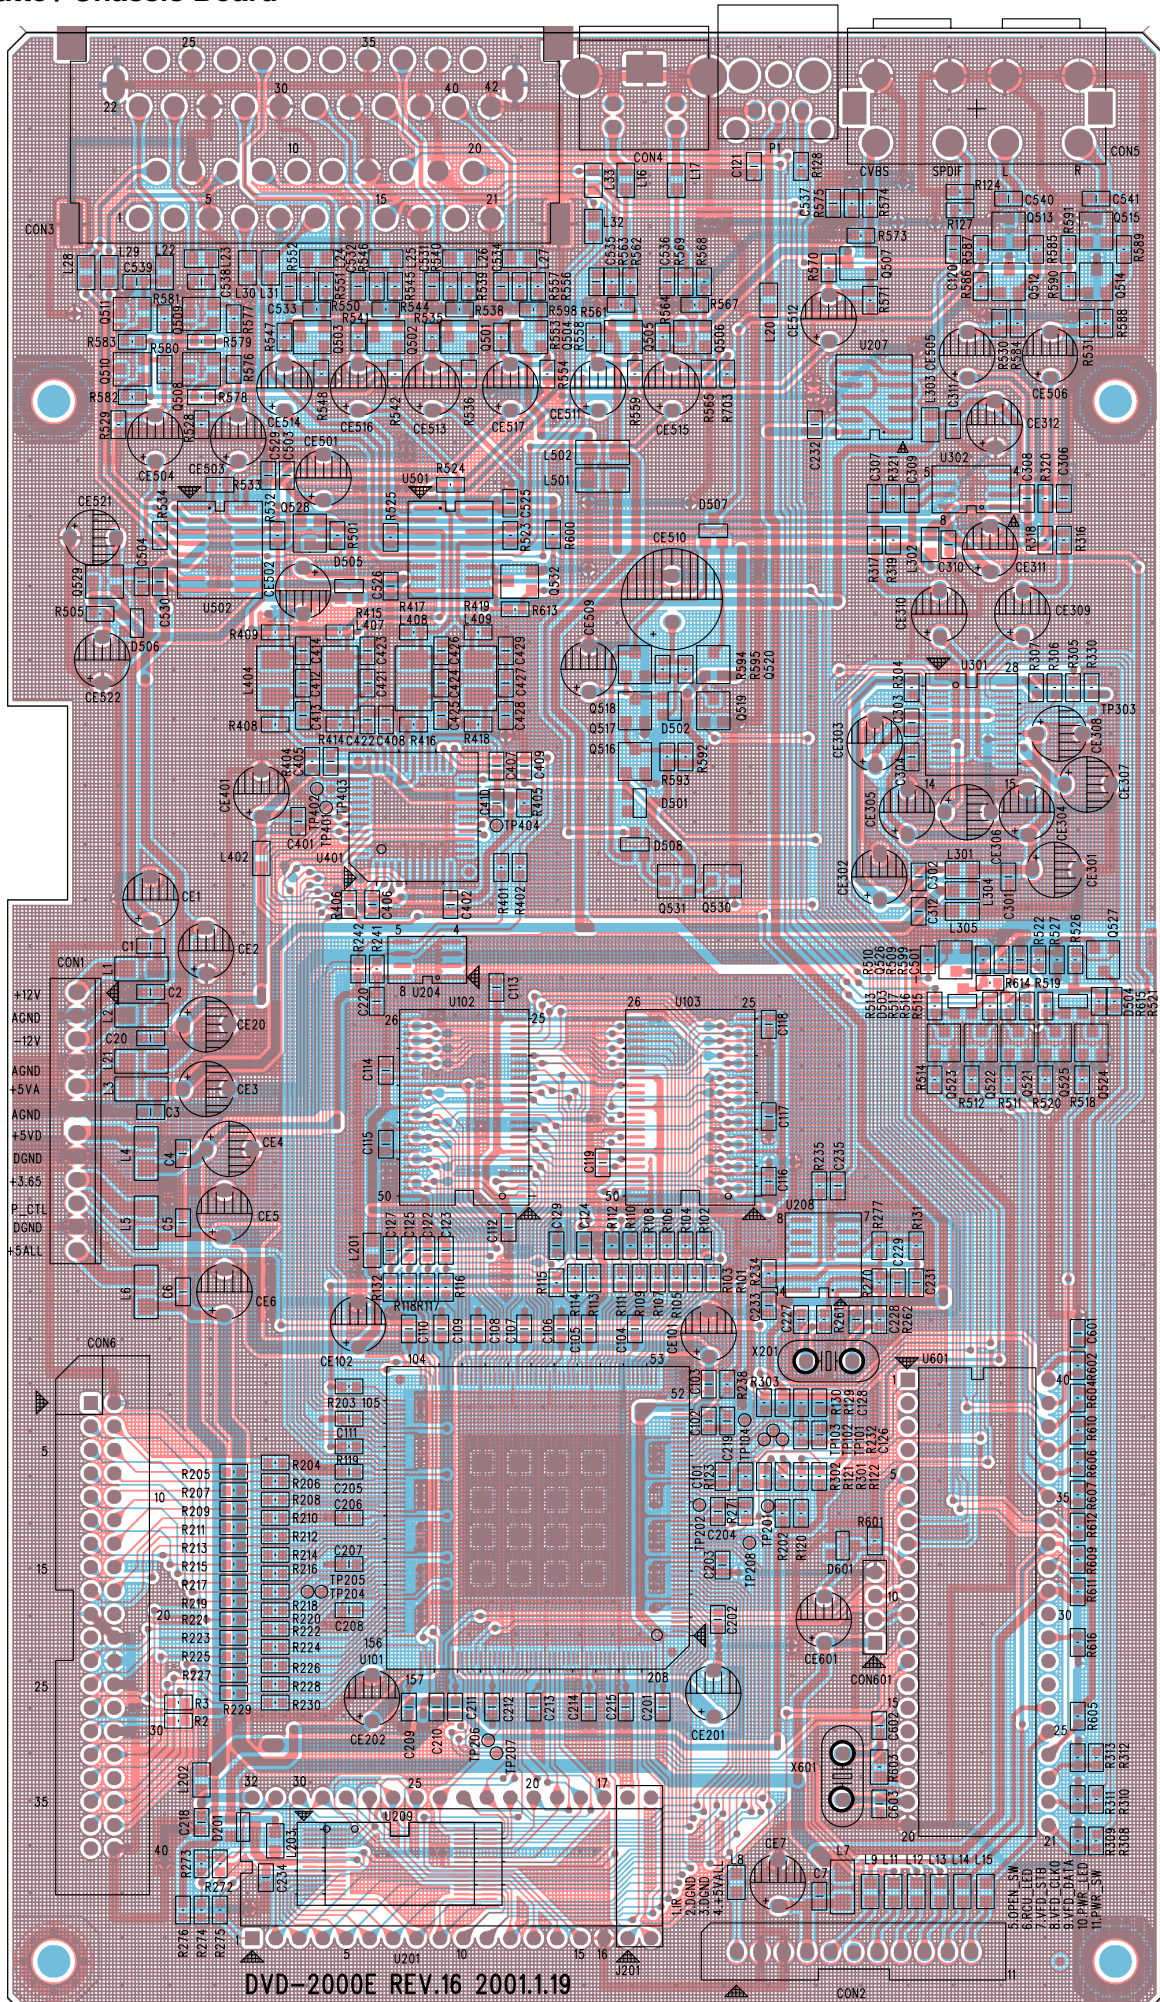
Chassis Board

25 35
22 30 40 42
10 20
5 15 21
1
CON3
CON4 P1
CVBS SPDIF L R CON5

+12V
AGND
-12V
AGND
+5VA
AGND
+5VD
DGND
+3.65
P_CTL
DGND
+5ALL
CON1

CON6

U501 U502 U401 U301 U302 U207 U204 U102 U103 U208 U601 U101 U209 U201 J201 CON2 CON601 X201 X601

1.IR
2.DGND
3.DGND
4.+5VALL

5.OPEN_SW
6.RCU_LED
7.VFD_STB
8.VFD_CLK0
9.VFD_DATA
10.PWR_LED
11.PWR_SW

DVD-2000E REV.16 2001.1.19